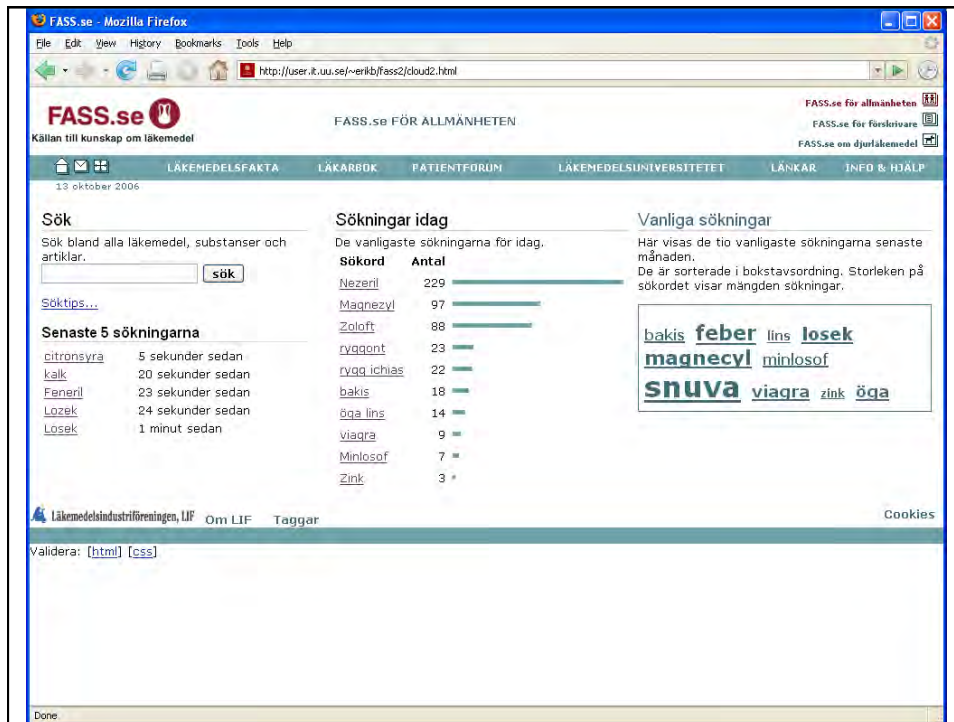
FASS.se - Mozilla Firefox

File Edit View History Bookmarks Tools Help

http://user.it.uu.se/~erikb/fass2/cloud2.html

FASS.se
Källan till kunskap om läkemedel

FASS.se FÖR ALLMÄNHETEN

FASS.se för allmänheten
FASS.se för förskrivare
FASS.se om djurläkemedel

LÄKEMEDELSFAKTA LÄKARBOK PATIENTFORUM LÄKEMEDELSUNIVERSITETET LÄNKAR INFO & HJÄLP

13 oktober 2006

Sök

Sök bland alla läkemedel, substanser och artiklar.

sök

Söktips...

Senaste 5 sökningarna

| | |
|---|---|
| citronsyra | 5 sekunder sedan |
| kalk | 20 sekunder sedan |
| Feneril | 23 sekunder sedan |
| Lozek | 24 sekunder sedan |
| Losek | 1 minut sedan |

Sökningar idag

De vanligaste sökningarna för idag.

| Sökord | Antal |
|---|---|
| Nezeril | 229 |
| Magnezyl | 97 |
| Zoloft | 88 |
| ryggont | 23 |
| rygg ichias | 22 |
| bakis | 18 |
| öga lins | 14 |
| viagra | 9 |
| Minlosof | 7 |
| Zink | 3 |

Vanliga sökningar

Här visas de tio vanligaste sökningarna senaste månaden.
De är sorterade i bokstavsordning. Storleken på sökordet visar mängden sökningar.

bakis feber lins losek magnecyl minlosof snuva viagra zink öga

Läkemedelsindustriföreningen, LIF Om LIF Taggar

Cookies

Validera: [html] [css]

Done